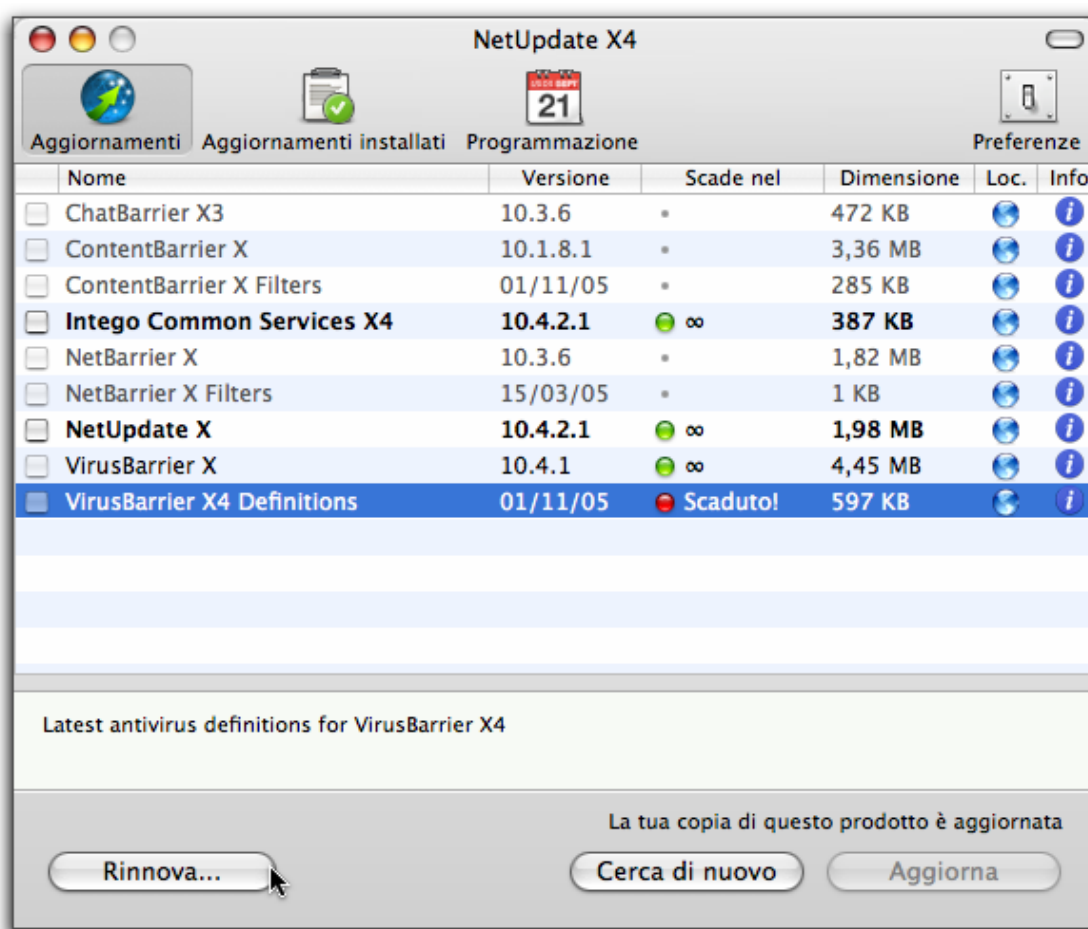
NetUpdate X4

Aggiornamenti Aggiornamenti installati Programmazione Preferenze

21

| | Nome | Versione | Scade nel | Dimensione | Loc. | Info |
|---|---|---|---|---|---|---|
| | ChatBarrier X3 | 10.3.6 | • | 472 KB | | |
| | ContentBarrier X | 10.1.8.1 | • | 3,36 MB | | |
| | ContentBarrier X Filters | 01/11/05 | • | 285 KB | | |
| | Intego Common Services X4 | 10.4.2.1 | ∞ | 387 KB | | |
| | NetBarrier X | 10.3.6 | • | 1,82 MB | | |
| | NetBarrier X Filters | 15/03/05 | • | 1 KB | | |
| | NetUpdate X | 10.4.2.1 | ∞ | 1,98 MB | | |
| | VirusBarrier X | 10.4.1 | ∞ | 4,45 MB | | |
| | VirusBarrier X4 Definitions | 01/11/05 | Scaduto! | 597 KB | | |

Latest antivirus definitions for VirusBarrier X4

La tua copia di questo prodotto è aggiornata

Rinnova... Cerca di nuovo Aggiorna